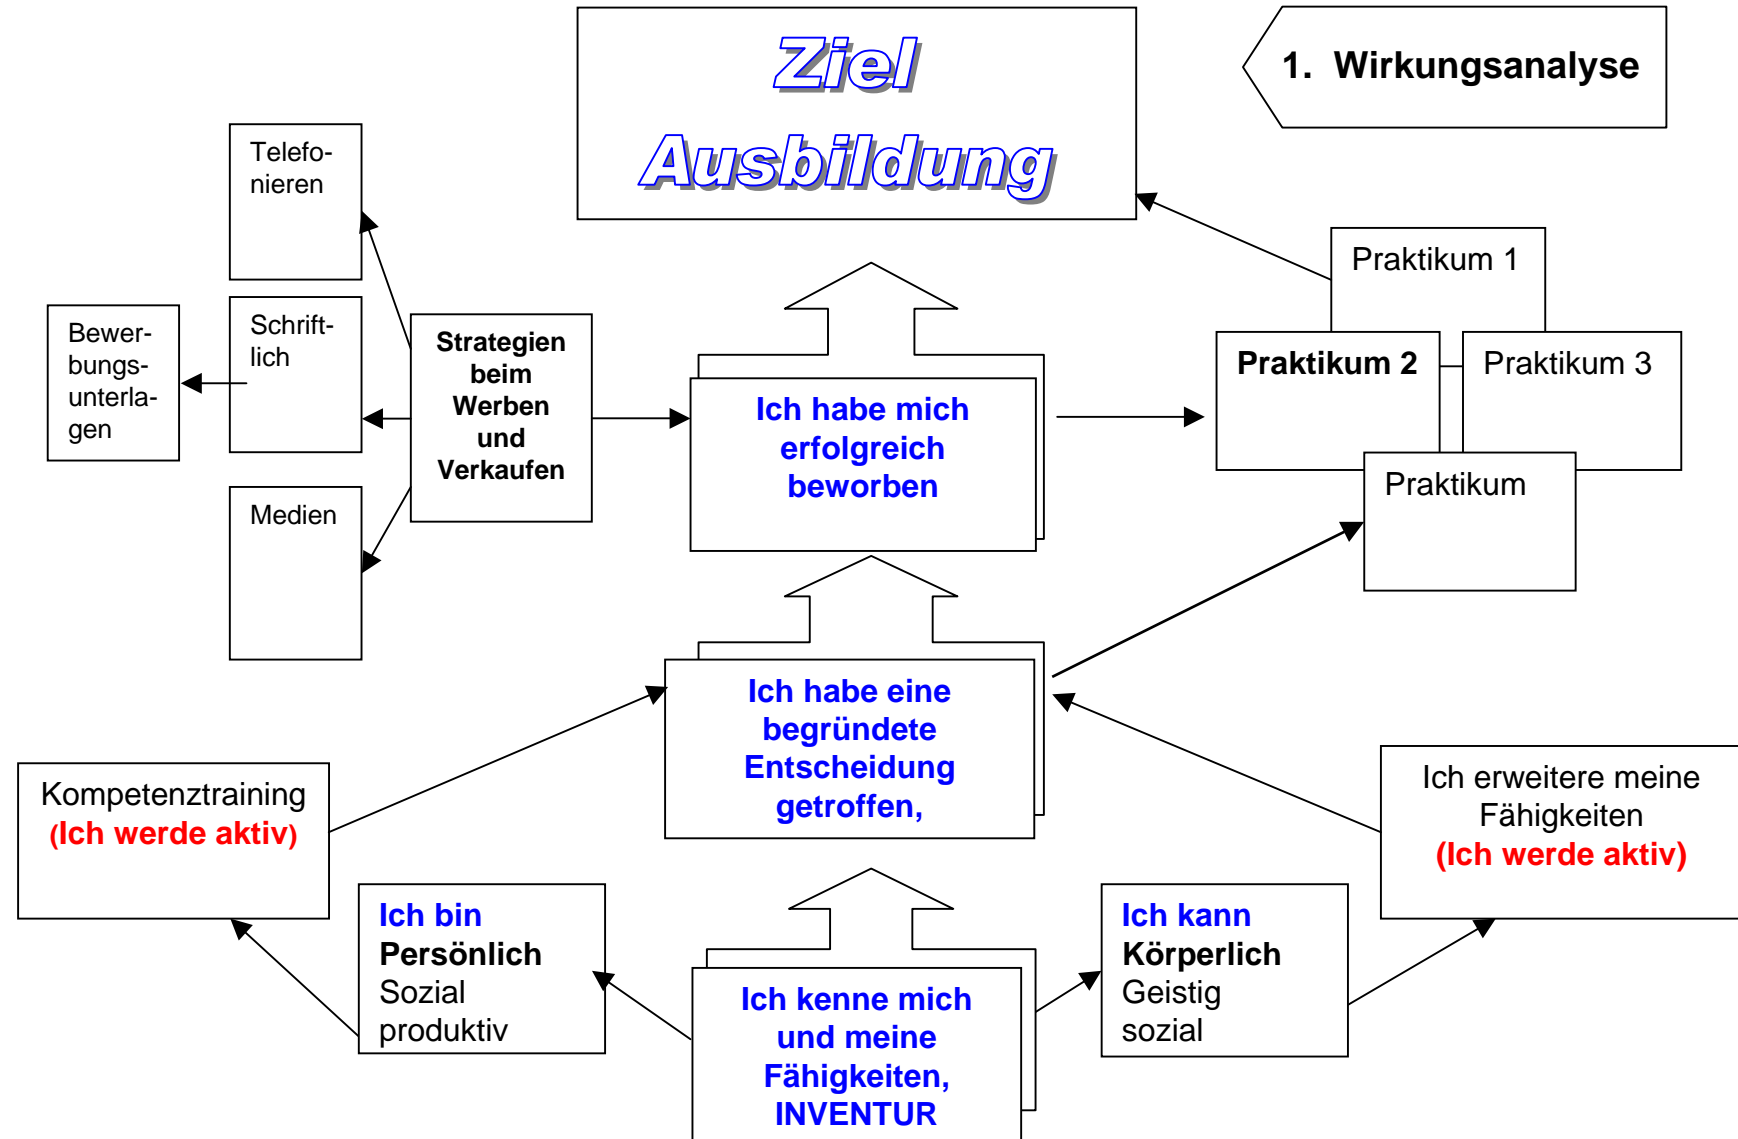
Ziel
Ausbildung

1. Wirkungsanalyse

Telefonieren

Schriftlich

Bewerbungsunterlagen

Medien

Strategien beim Werben und Verkaufen

Ich habe mich erfolgreich beworben

Praktikum 1

Praktikum 2

Praktikum 3

Praktikum

Ich habe eine begründete Entscheidung getroffen,

Kompetenztraining
(Ich werde aktiv)

Ich erweitere meine Fähigkeiten
(Ich werde aktiv)

Ich bin
Persönlich
Sozial
produktiv

Ich kenne mich und meine Fähigkeiten, INVENTUR

Ich kann
Körperlich
Geistig
sozial